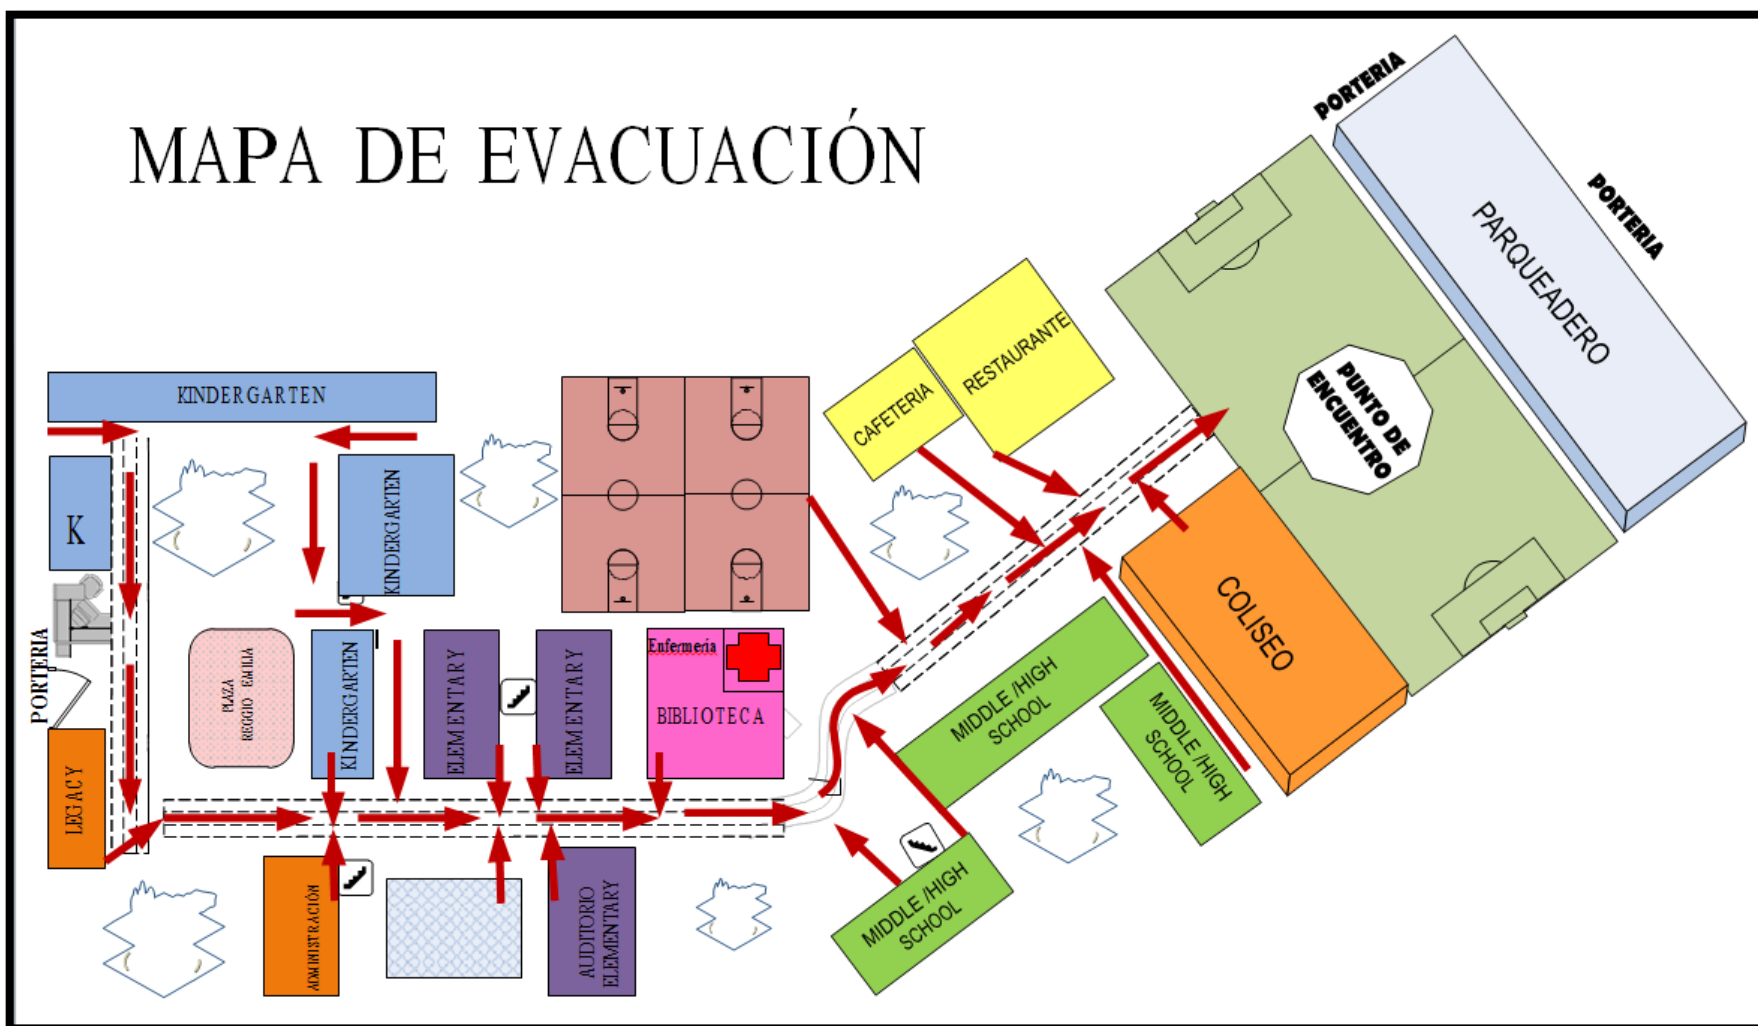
MAPA DE EVACUACIÓN

PORTERIA

PORTERIA

PARQUEADERO

PUNTO DE ENCUENTRO

RESTAURANTE

CAFETERIA

KINDERGARTEN

K

KINDERGARTEN

PORTERIA

PLAZA REGGIO EMILIA

KINDERGARTEN

ELEMENTARY

ELEMENTARY

Enfermeria

BIBLIOTECA

MIDDLE /HIGH SCHOOL

MIDDLE /HIGH SCHOOL

COLISEO

LEGACY

ADMINISTRACIÓN

AUDITORIO ELEMENTARY

MIDDLE /HIGH SCHOOL